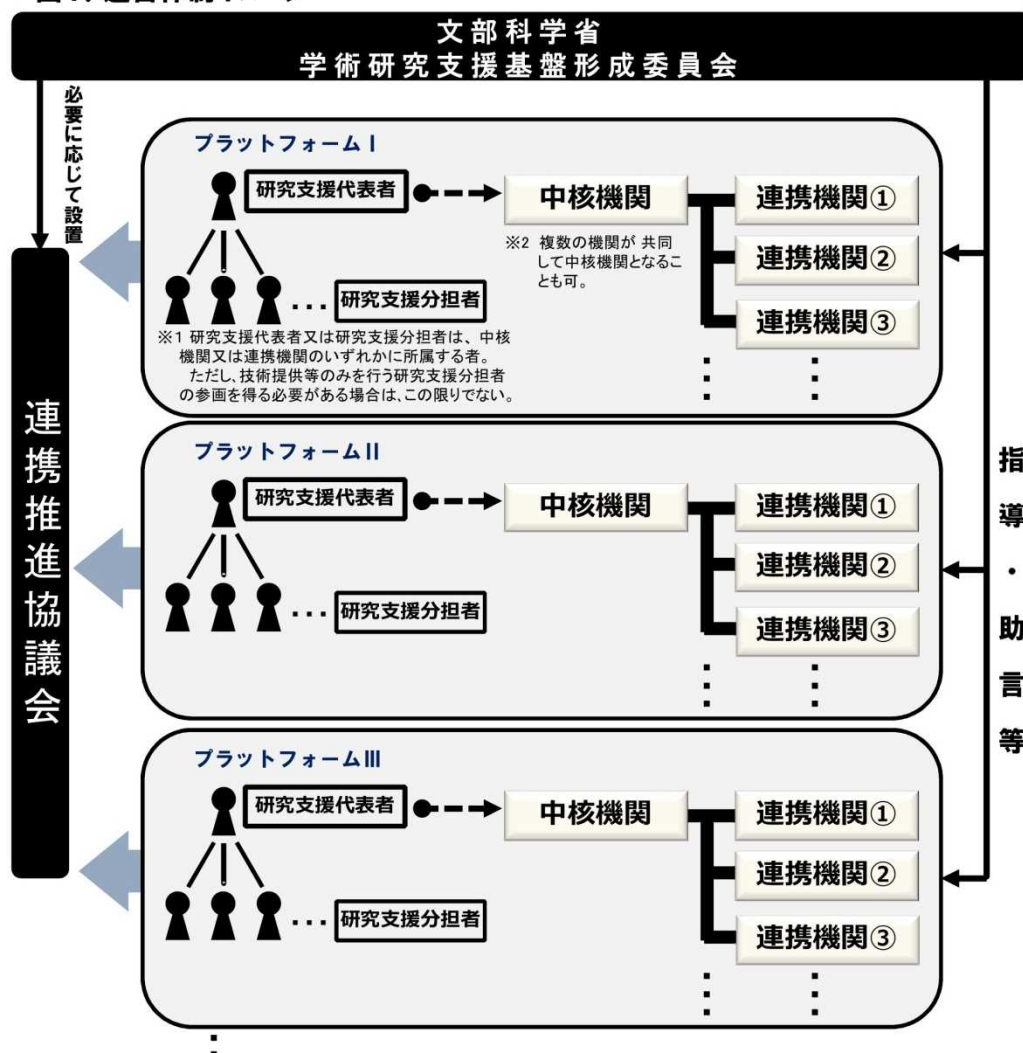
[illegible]

文部科学省
学術研究支援基盤形成委員会

必要に応じて設置

連携推進協議会

プラットフォームⅠ

研究支援代表者

中核機関

連携機関①

連携機関②

連携機関③

※2 複数の機関が 共同して中核機関となることも可。

研究支援分担者

※1 研究支援代表者又は研究支援分担者は、中核機関又は連携機関のいずれかに所属する者。
ただし、技術提供等のみを行う研究支援分担者の参画を得る必要がある場合は、この限りでない。

プラットフォームⅡ

研究支援代表者

中核機関

連携機関①

連携機関②

連携機関③

研究支援分担者

プラットフォームⅢ

研究支援代表者

中核機関

連携機関①

連携機関②

連携機関③

研究支援分担者

指導・助言等